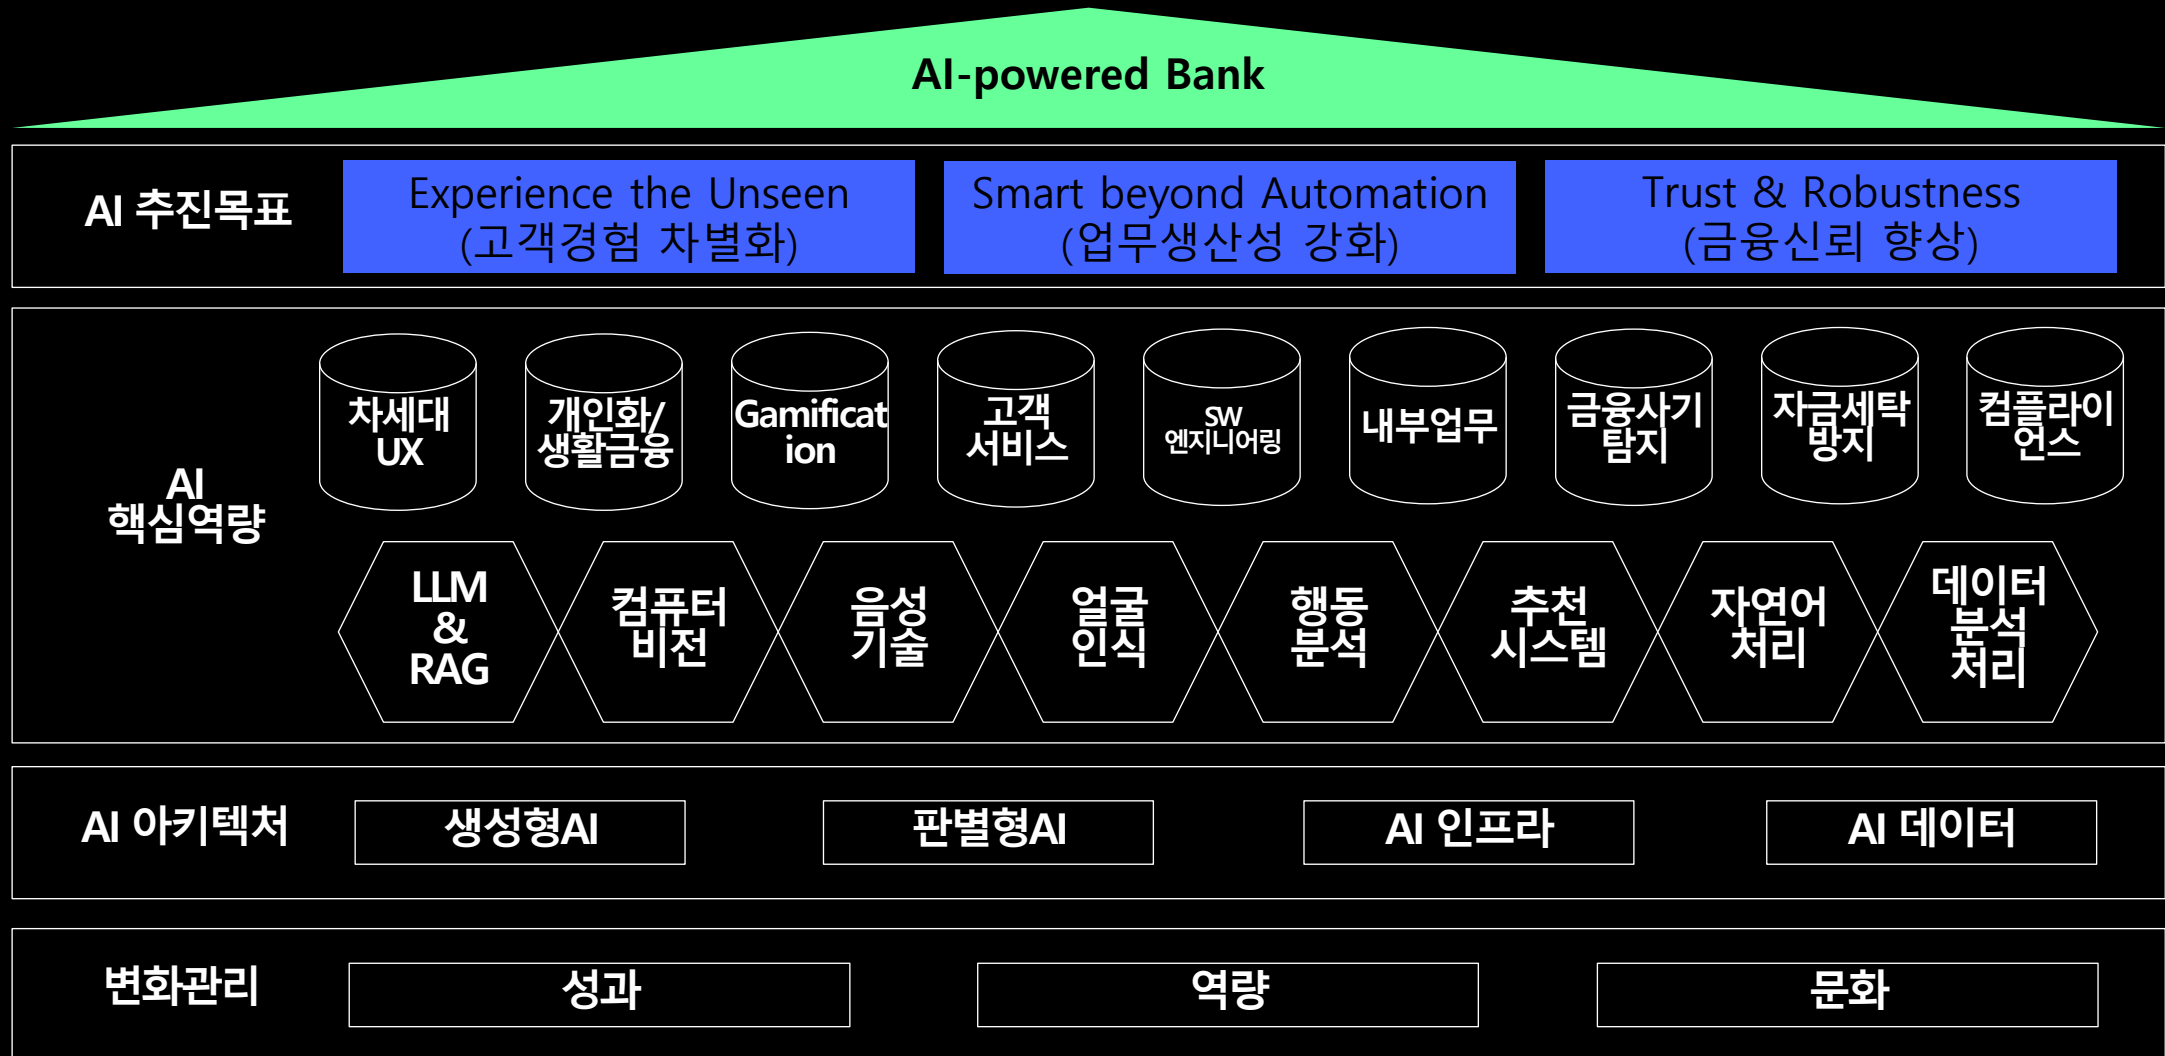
AI-powered Bank

AI 추진목표

Experience the Unseen
(고객경험 차별화)

Smart beyond Automation
(업무생산성 강화)

Trust & Robustness
(금융신뢰 향상)

AI
핵심역량

차세대
UX

개인화/
생활금융

Gamificat
ion

고객
서비스

SW
엔지니어링

내부업무

금융사기
탐지

자금세탁
방지

컴플라이
언스

LLM
&
RAG

컴퓨터
비전

음성
기술

얼굴
인식

행동
분석

추천
시스템

자연어
처리

데이터
분석
처리

AI 아키텍처

생성형AI

판별형AI

AI 인프라

AI 데이터

변화관리

성과

역량

문화